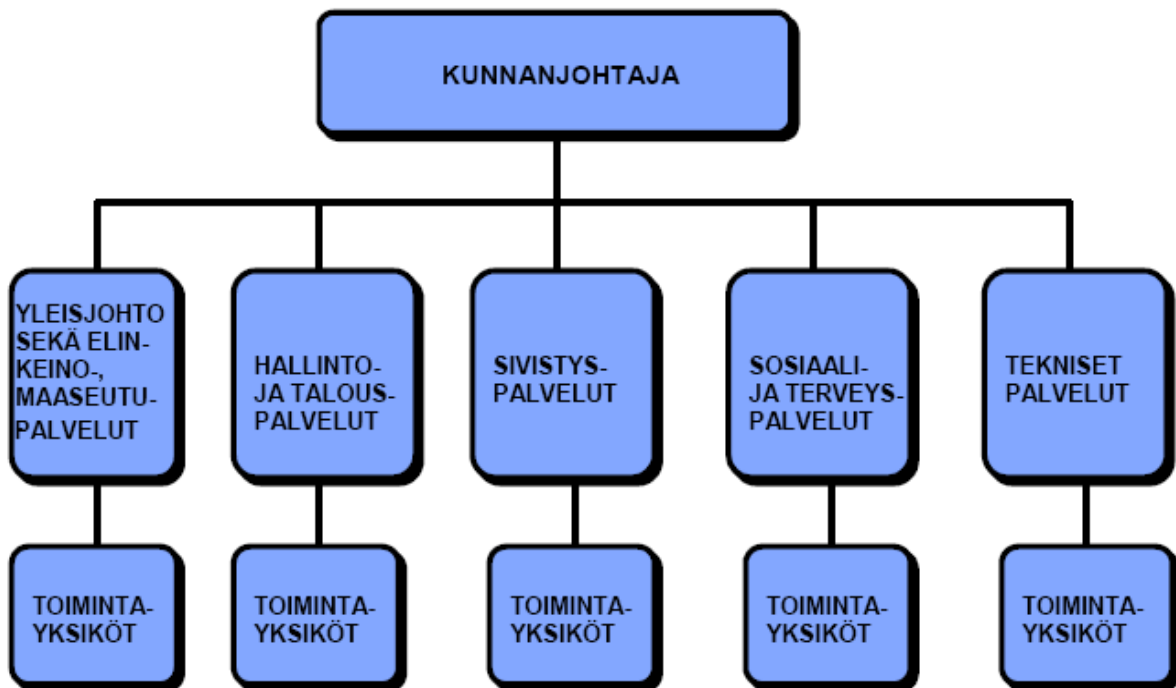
KUNNANJOHTAJA

YLEISJOHTO SEKÄ ELINKEINO-, MAASEUTUPALVELUT

HALLINTO- JA TALOUSPALVELUT

SIVISTYSPALVELUT

SOSIAALI- JA TERVEYSPALVELUT

TEKNISET PALVELUT

TOIMINTAYKSIKÖT

TOIMINTAYKSIKÖT

TOIMINTAYKSIKÖT

TOIMINTAYKSIKÖT

TOIMINTAYKSIKÖT